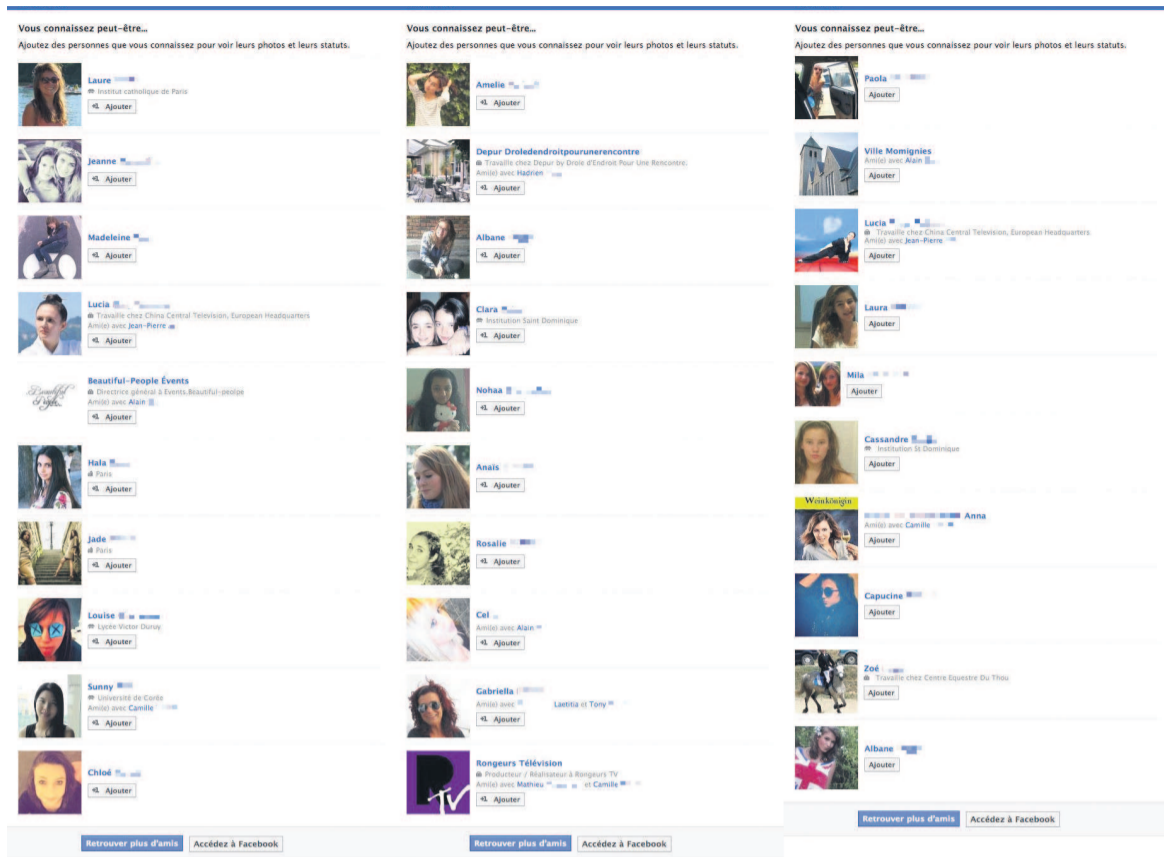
Vous connaissez peut-être...
Ajoutez des personnes que vous connaissez pour voir leurs photos et leurs statuts.

Laure
Institut catholique de Paris
Ajouter

Jeanne
Ajouter

Madeleine
Ajouter

Lucia
Travaille chez China Central Television, European Headquarters
Ami(e) avec Jean-Pierre
Ajouter

Beautiful-People Events
Directrice général à Events.Beautiful-people
Ami(e) avec Alain
Ajouter

Hala
Paris
Ajouter

Jade
Paris
Ajouter

Louise
Lycée Victor Duruy
Ajouter

Sunny
Université de Corée
Ami(e) avec Camille
Ajouter

Chloé
Ajouter

Retrouver plus d'amis
Accédez à Facebook

Vous connaissez peut-être...
Ajoutez des personnes que vous connaissez pour voir leurs photos et leurs statuts.

Amelie
Ajouter

Depur Droledendroitpourunerencontre
Travaille chez Depur by Drole d'Endroit Pour Une Rencontre.
Ami(e) avec Hadrien
Ajouter

Albane
Ajouter

Clara
Institution Saint Dominique
Ajouter

Nohaa
Ajouter

Anaïs
Ajouter

Rosalie
Ajouter

Cel
Ami(e) avec Alain
Ajouter

Gabriella
Ami(e) avec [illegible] Laetitia et Tony
Ajouter

Rongeurs Télévision
Producteur / Réalisateur à Rongeurs TV
Ami(e) avec Mathieu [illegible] et Camille
Ajouter

Retrouver plus d'amis
Accédez à Facebook

Vous connaissez peut-être...
Ajoutez des personnes que vous connaissez pour voir leurs photos et leurs statuts.

Paola
Ajouter

Ville Momignies
Ami(e) avec Alain
Ajouter

Lucia
Travaille chez China Central Television, European Headquarters
Ami(e) avec Jean-Pierre
Ajouter

Laura
Ajouter

Mila
Ajouter

Cassandre
Institution St Dominique
Ajouter

Weinkönigin
Anna
Ami(e) avec Camille
Ajouter

Capucine
Ajouter

Zoé
Travaille chez Centre Equestre Du Thou
Ajouter

Albane
Ajouter

Retrouver plus d'amis
Accédez à Facebook